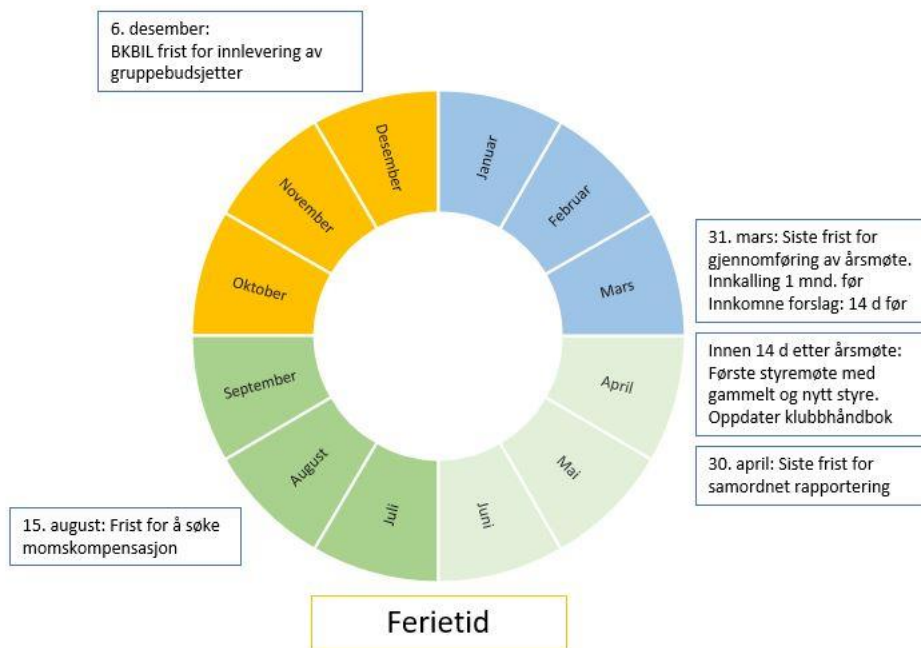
6. desember:
BKBIL frist for innlevering av gruppebudsjetter

Januar
Februar
Mars
April
Mai
Juni
Juli
August
September
Oktober
November
Desember

31. mars: Siste frist for gjennomføring av årsmøte. Innkalling 1 mnd. før Innkomne forslag: 14 d før

Innen 14 d etter årsmøte: Første styremøte med gammelt og nytt styre. Oppdater klubbhåndbok

30. april: Siste frist for samordnet rapportering

15. august: Frist for å søke momskompensasjon

Ferietid